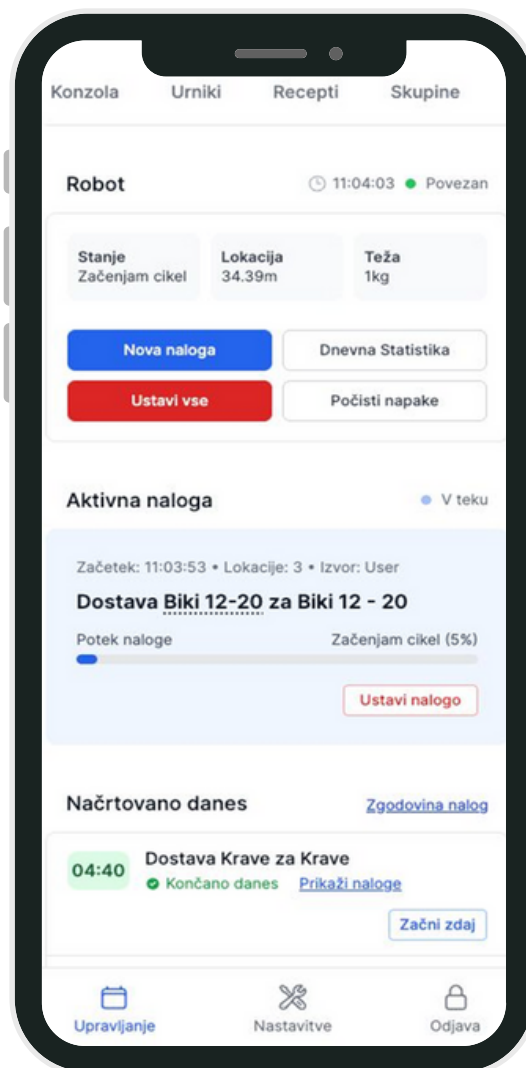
Konzola Urniki Recepti Skupine

Robot

11:04:03 Povezan

Stanje
Začenjam cikel

Lokacija
34.39m

Teža
1kg

Nova naloga

Dnevna Statistika

Ustavi vse

Počisti napake

Aktivna naloga

V teku

Začetek: 11:03:53 • Lokacije: 3 • Izvor: User

Dostava Biki 12-20 za Biki 12 - 20

Potek naloge

Začenjam cikel (5%)

Ustavi nalogo

Načrtovano danes

Zgodovina nalog

04:40

Dostava Krave za Krave

Končano danes

Prikaži naloge

Začni zdaj

Upravljanje

Nastavitve

Odjava